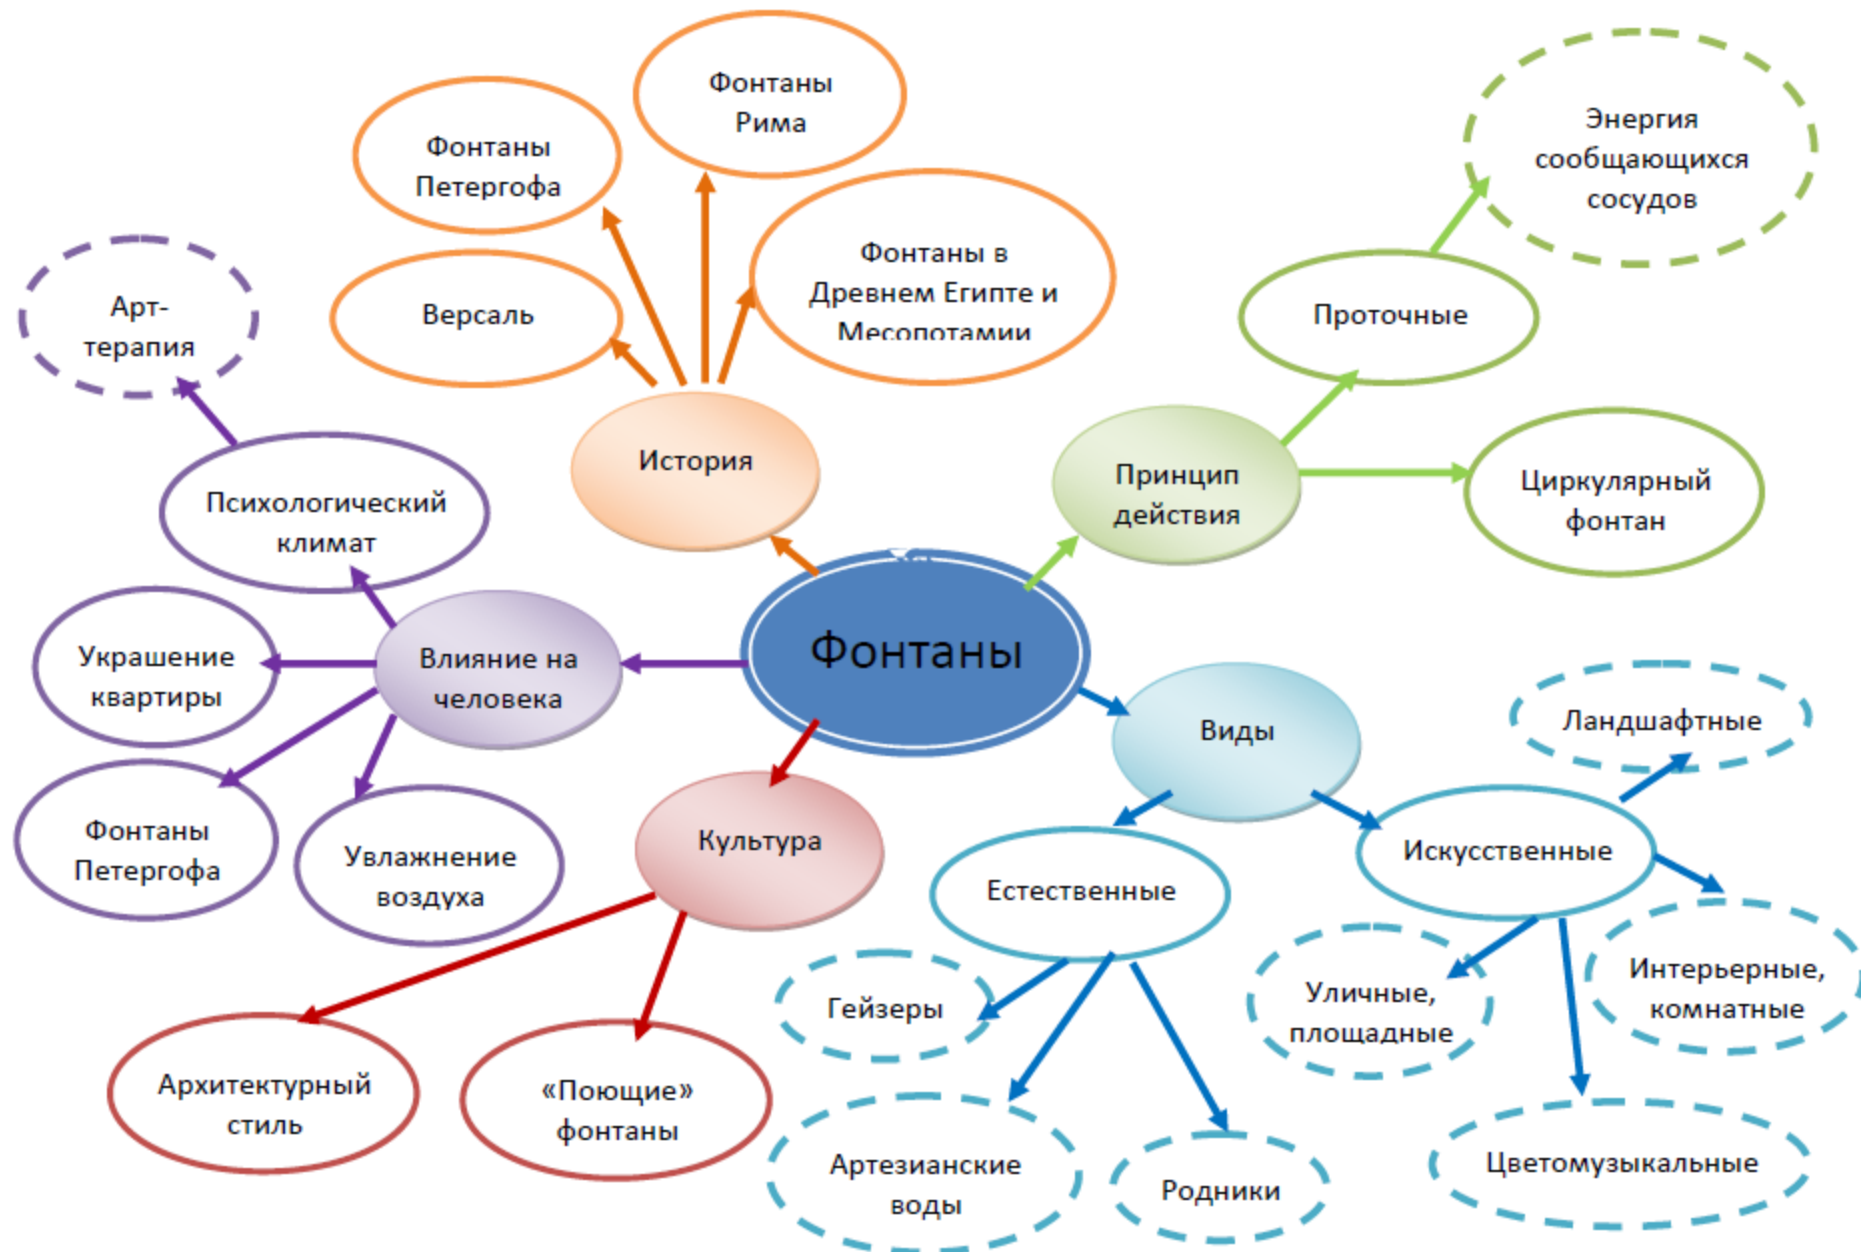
Фонтаны

История

Фонтаны Петергофа

Фонтаны Рима

Версаль

Фонтаны в Древнем Египте и Месопотамии

Принцип действия

Проточные

Энергия сообщающихся сосудов

Циркулярный фонтан

Влияние на человека

Психологический климат

Арт-терапия

Украшение квартиры

Фонтаны Петергофа

Увлажнение воздуха

Культура

Архитектурный стиль

«Поющие» фонтаны

Виды

Естественные

Гейзеры

Артезианские воды

Родники

Искусственные

Ландшафтные

Интерьерные, комнатные

Уличные, площадные

Цветомузыкальные